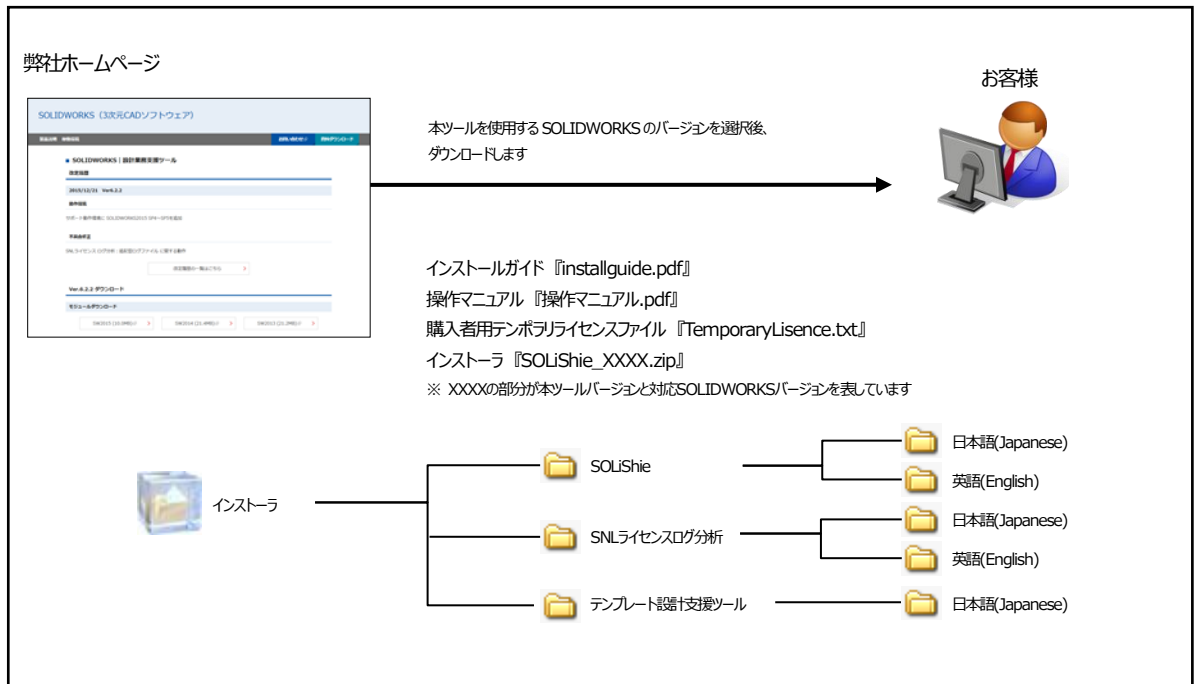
弊社ホームページ

SOLIDWORKS（3次元CADソフトウェア）

■ SOLIDWORKS｜設計業務支援ツール

2015/12/21 Ver.4.2.2

Ver.4.2.2 ダウンロード

モジュールダウンロード

SW2015 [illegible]

SW2014 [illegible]

SW2013 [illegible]

本ツールを使用するSOLIDWORKSのバージョンを選択後、ダウンロードします

お客様

インストールガイド『installguide.pdf』
操作マニュアル『操作マニュアル.pdf』
購入者用テンポラリライセンスファイル『TemporaryLisence.txt』
インストーラ『SOLiShie_XXXX.zip』
※ XXXXの部分が本ツールバージョンと対応SOLIDWORKSバージョンを表しています

インストーラ

SOLiShie

日本語(Japanese)

英語(English)

SNLライセンスログ分析

日本語(Japanese)

英語(English)

テンプレート設計支援ツール

日本語(Japanese)